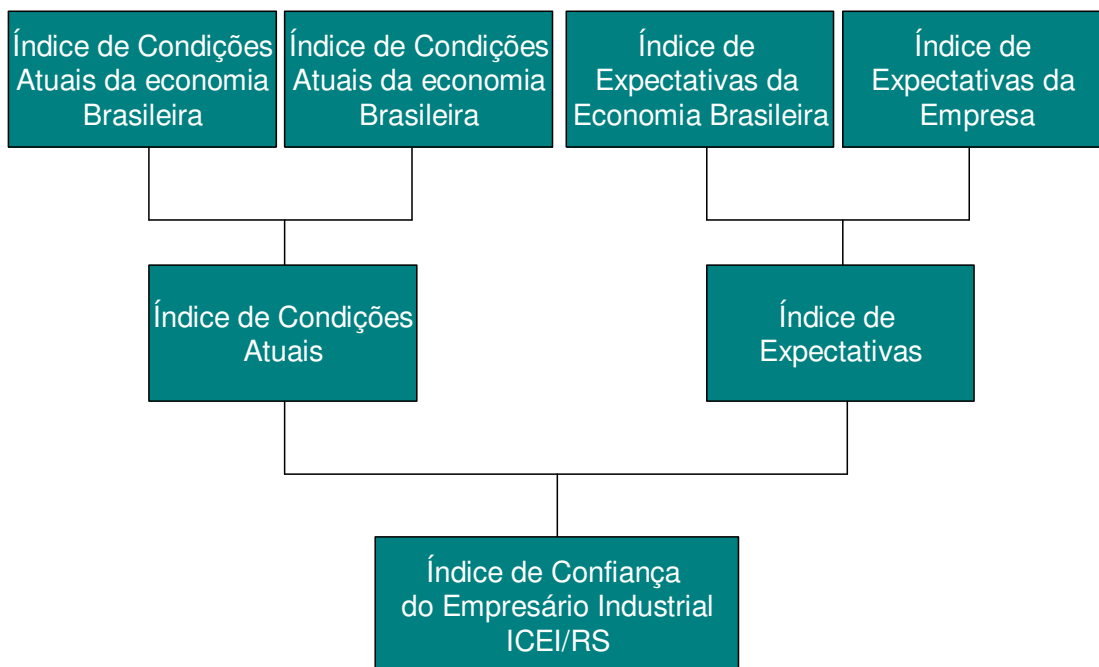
Índice de Condições Atuais da economia Brasileira

Índice de Condições Atuais da economia Brasileira

Índice de Expectativas da Economia Brasileira

Índice de Expectativas da Empresa

Índice de Condições Atuais

Índice de Expectativas

Índice de Confiança do Empresário Industrial ICEI/RS